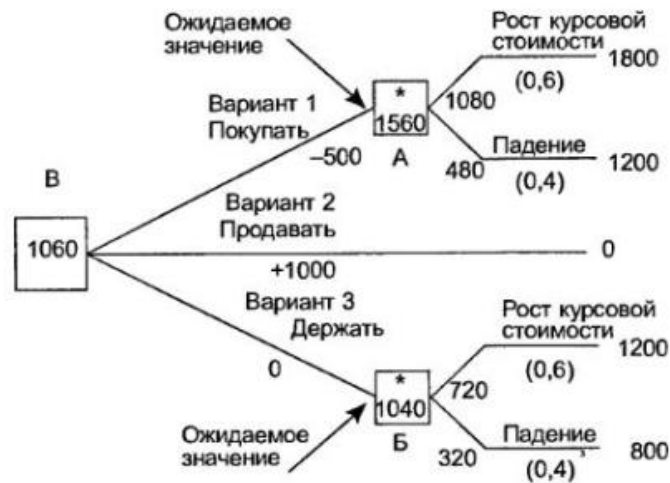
Ожидаемое значение

Рост курсовой стоимости

1800

(0,6)

Вариант 1 Покупать

*

1560

1080

А

–500

480

Падение

(0,4)

1200

В

Вариант 2 Продавать

1060

0

+1000

Вариант 3 Держать

Рост курсовой стоимости

1200

(0,6)

0

*

1040

720

Ожидаемое значение

Б

320

Падение

(0,4)

800